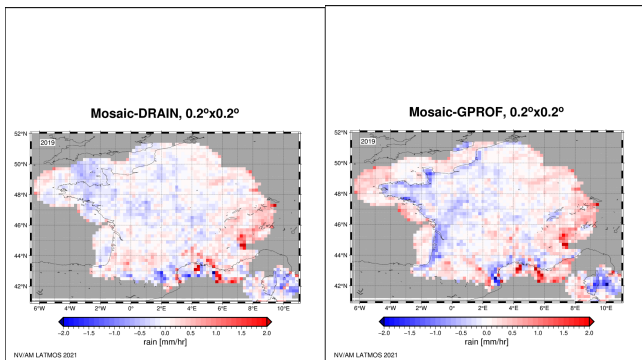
Mosaic-DRAIN, 0.2°x0.2°

52°N
50°N
48°N
46°N
44°N
42°N

2019

6°W 4°W 2°W 0° 2°E 4°E 6°E 8°E 10°E

−2.0 −1.5 −1.0 −0.5 0.0 0.5 1.0 1.5 2.0
rain [mm/hr]

NV/AM LATMOS 2021

Mosaic-GPROF, 0.2°x0.2°

52°N
50°N
48°N
46°N
44°N
42°N

2019

6°W 4°W 2°W 0° 2°E 4°E 6°E 8°E 10°E

−2.0 −1.5 −1.0 −0.5 0.0 0.5 1.0 1.5 2.0
rain [mm/hr]

NV/AM LATMOS 2021